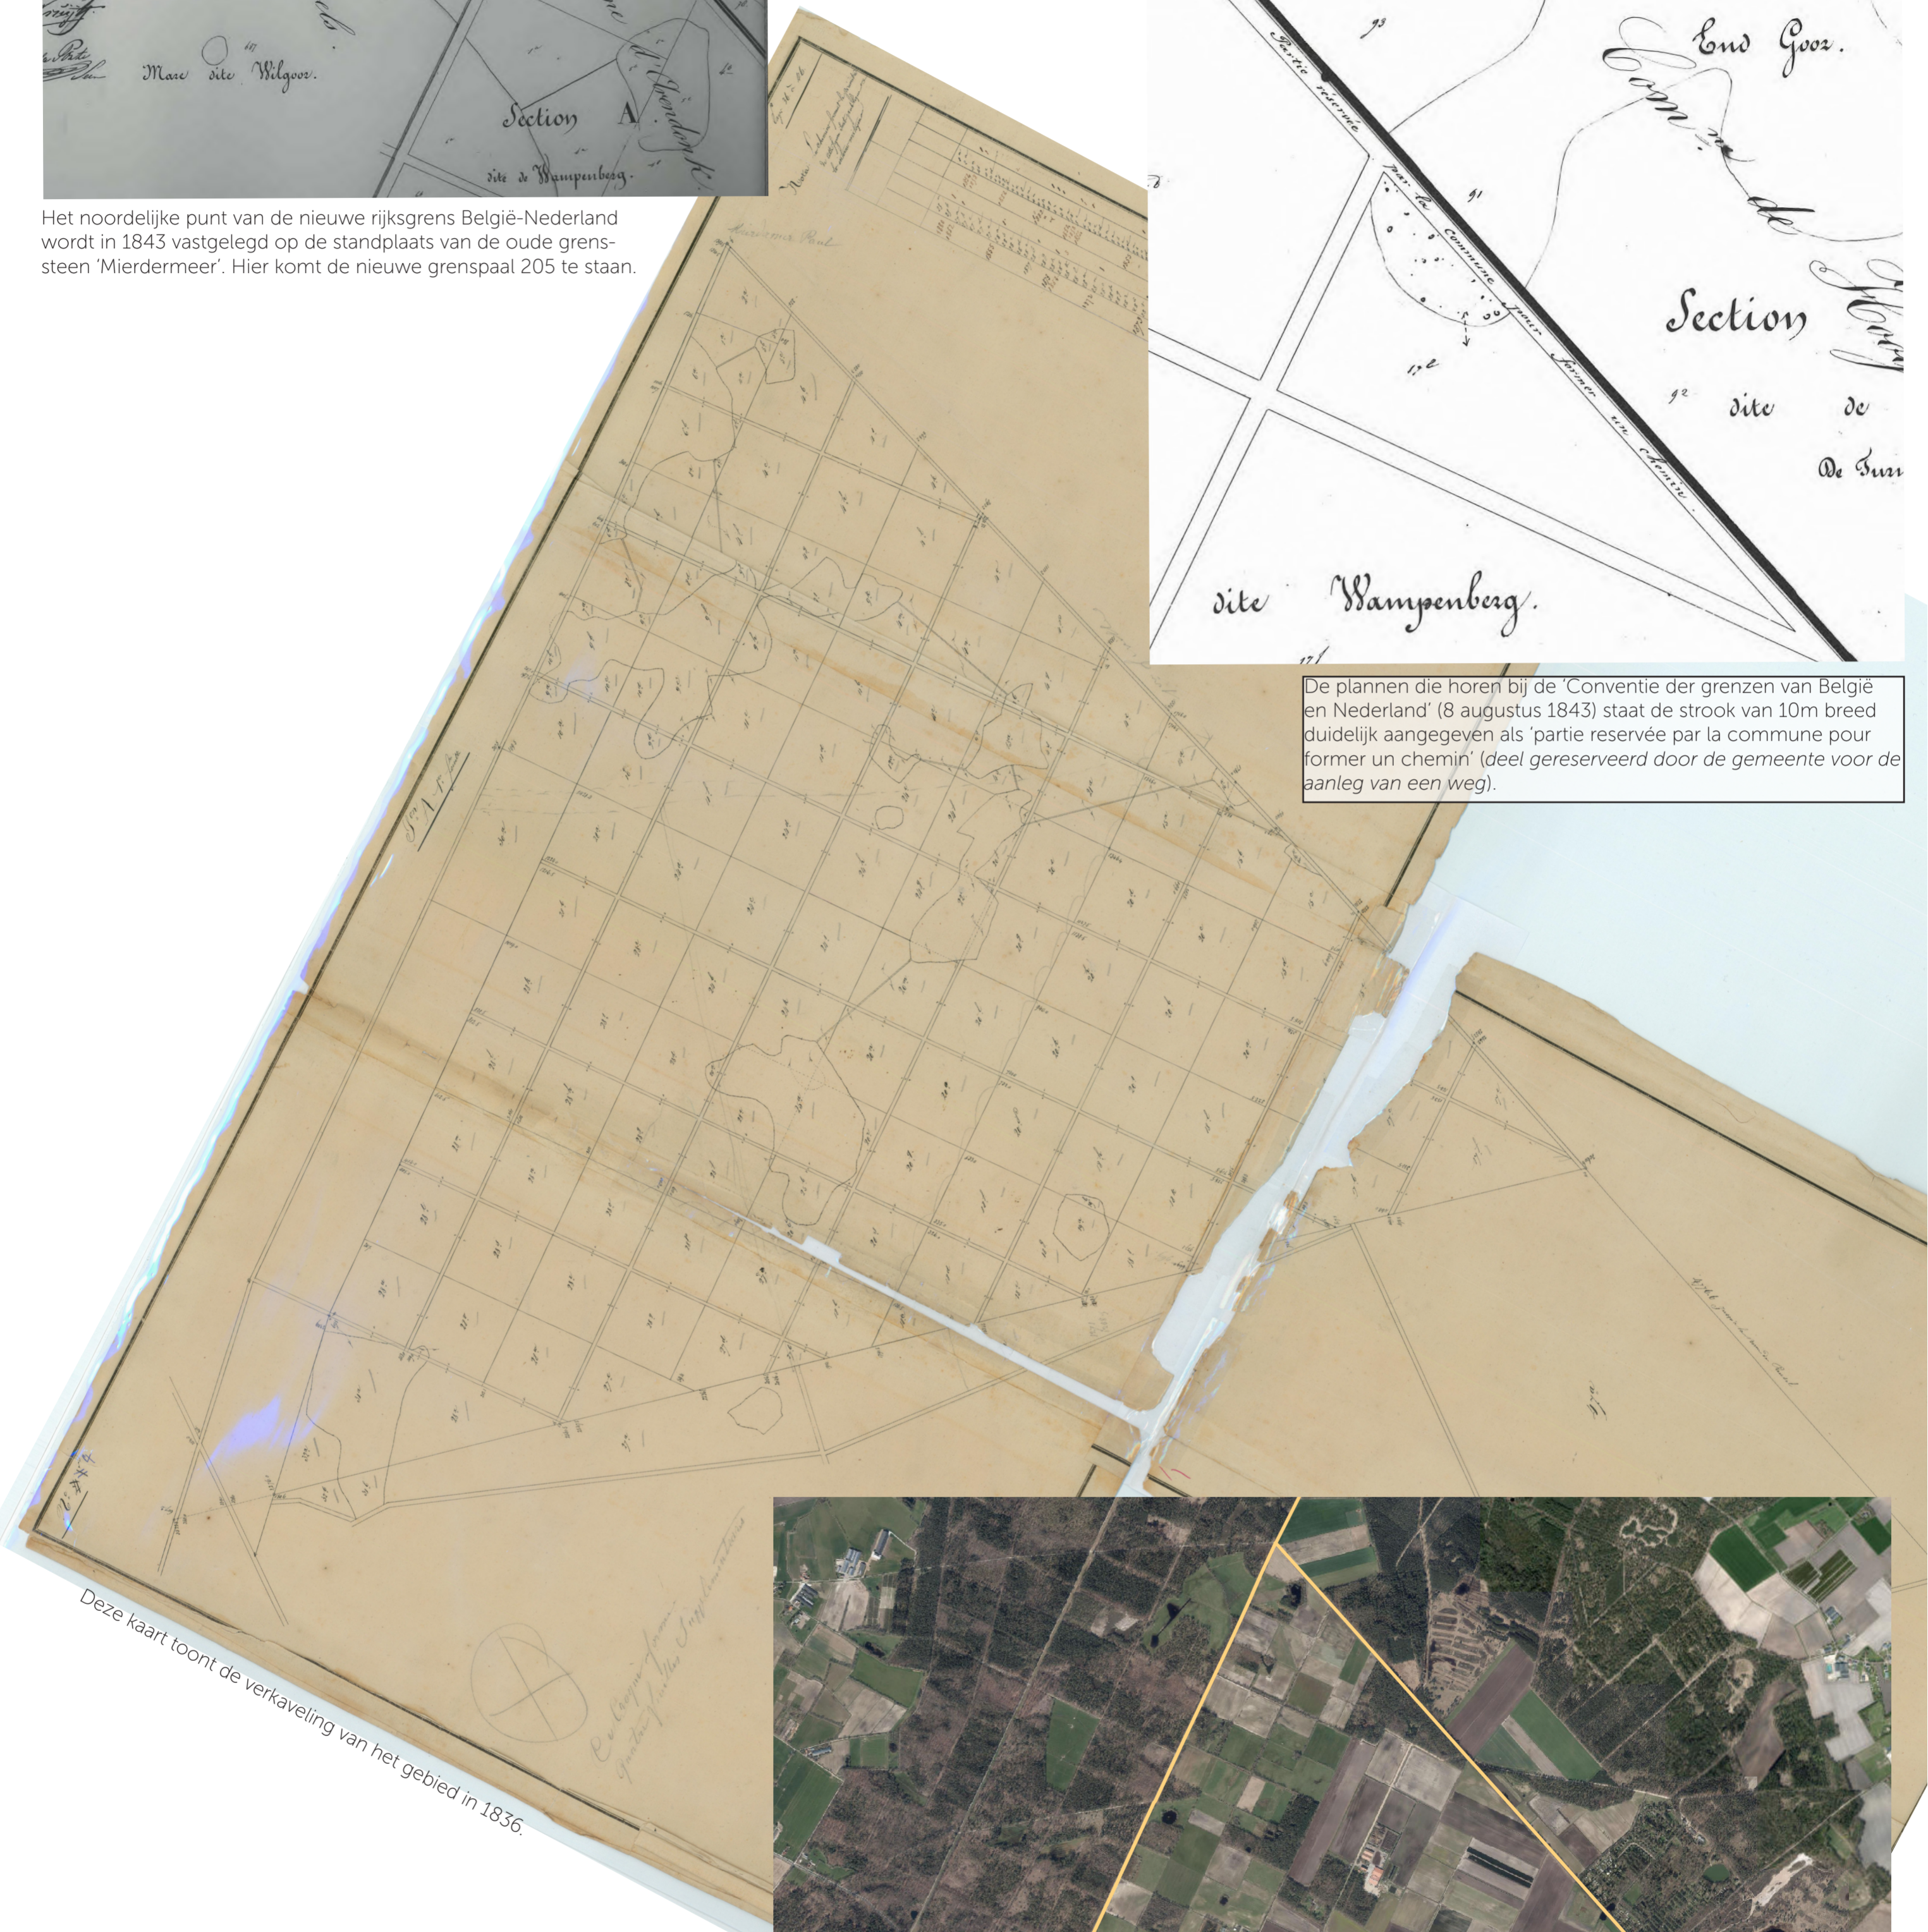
Mare dite Wilgoor.

Section A

dite de Wampenberg.

Het noordelijke punt van de nieuwe rijksgrens België-Nederland wordt in 1843 vastgelegd op de standplaats van de oude grenssteen 'Mierdermeer'. Hier komt de nieuwe grenspaal 205 te staan.

Partie reservée par la commune pour former un chemin

End Goor.

Section

dite de

dite Wampenberg.

De plannen die horen bij de 'Conventie der grenzen van België en Nederland' (8 augustus 1843) staat de strook van 10m breed duidelijk aangegeven als 'partie reservée par la commune pour former un chemin' (deel gereserveerd door de gemeente voor de aanleg van een weg).

Deze kaart toont de verkaveling van het gebied in 1836.